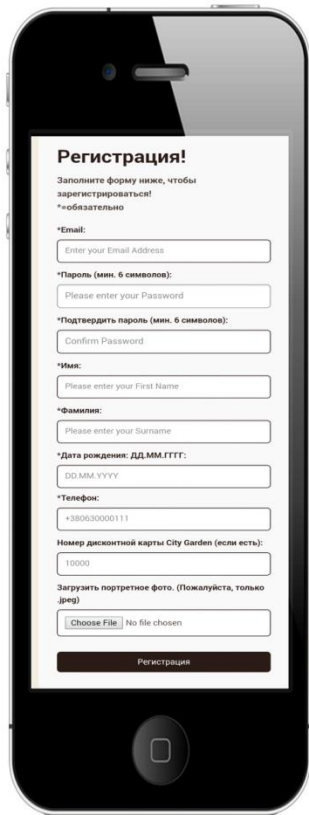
Регистрация!

Заполните форму ниже, чтобы зарегистрироваться!
*=обязательно

*Email:
Enter your Email Address

*Пароль (мин. 6 символов):
Please enter your Password

*Подтвердить пароль (мин. 6 символов):
Confirm Password

*Имя:
Please enter your First Name

*Фамилия:
Please enter your Surname

*Дата рождения: ДД.ММ.ГГГГ:
DD.MM.YYYY

*Телефон:
+380630000111

Номер дисконтной карты City Garden (если есть):
10000

Загрузить портретное фото. (Пожалуйста, только .jpeg)
Choose File No file chosen

Регистрация